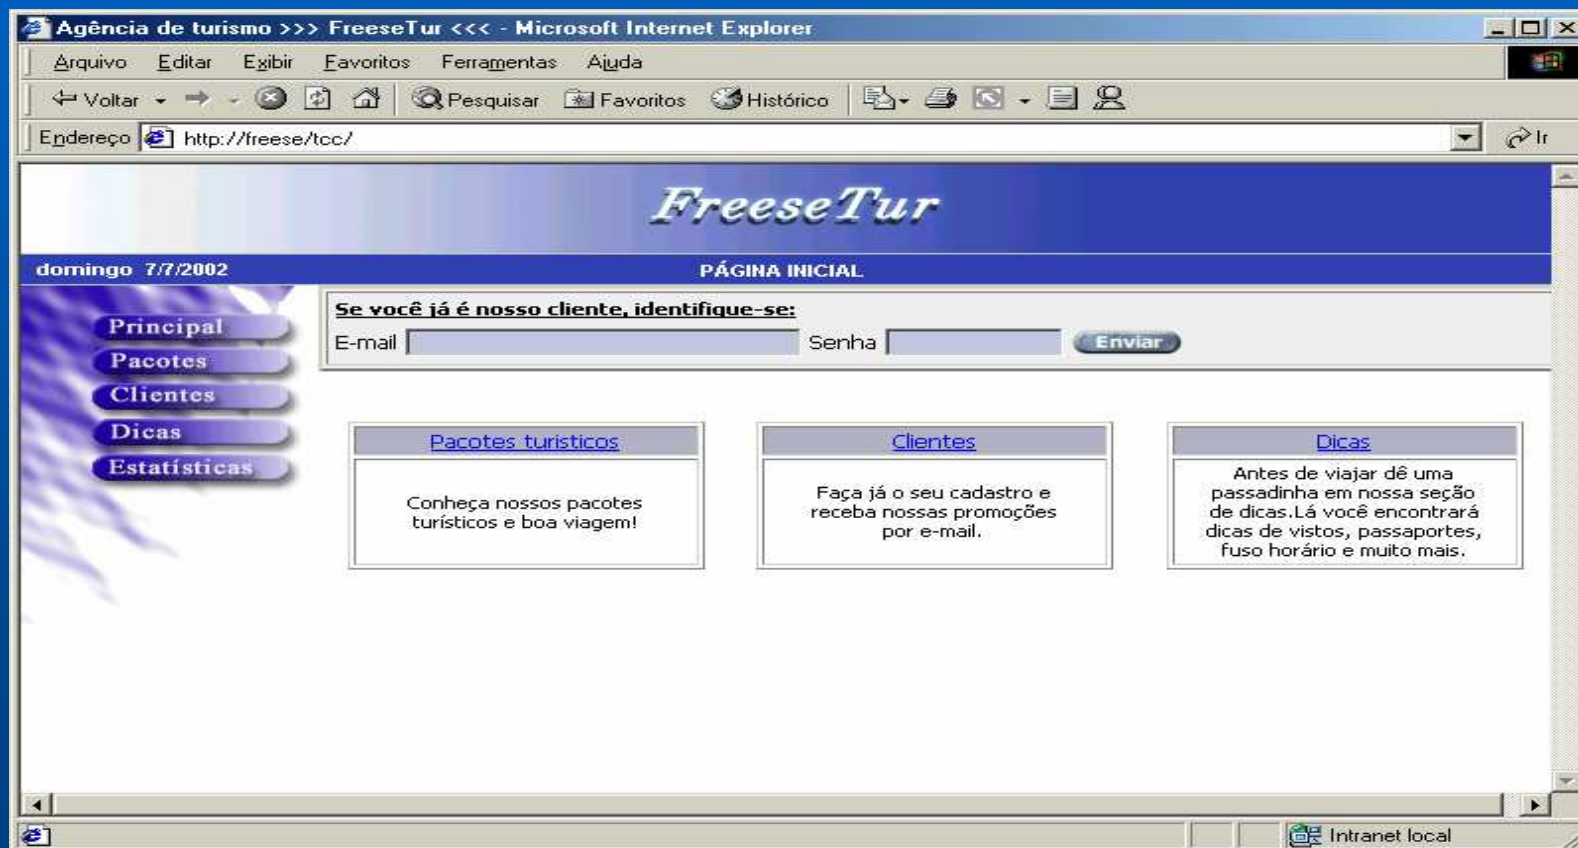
Agência de turismo >>> FreeseTur <<< - Microsoft Internet Explorer

Arquivo Editar Exibir Favoritos Ferramentas Ajuda

Voltar Pesquisar Favoritos Histórico

Endereço http://freese/tcc/ Ir

FreeseTur

domingo 7/7/2002 PÁGINA INICIAL

Principal
Pacotes
Clientes
Dicas
Estatísticas

Se você já é nosso cliente, identifique-se:
E-mail Senha Enviar

| Pacotes turisticos |
|---|
| Conheça nossos pacotes turísticos e boa viagem! |

| Clientes |
|---|
| Faça já o seu cadastro e receba nossas promoções por e-mail. |

| Dicas |
|---|
| Antes de viajar dê uma passadinha em nossa seção de dicas.Lá você encontrará dicas de vistos, passaportes, fuso horário e muito mais. |

Intranet local